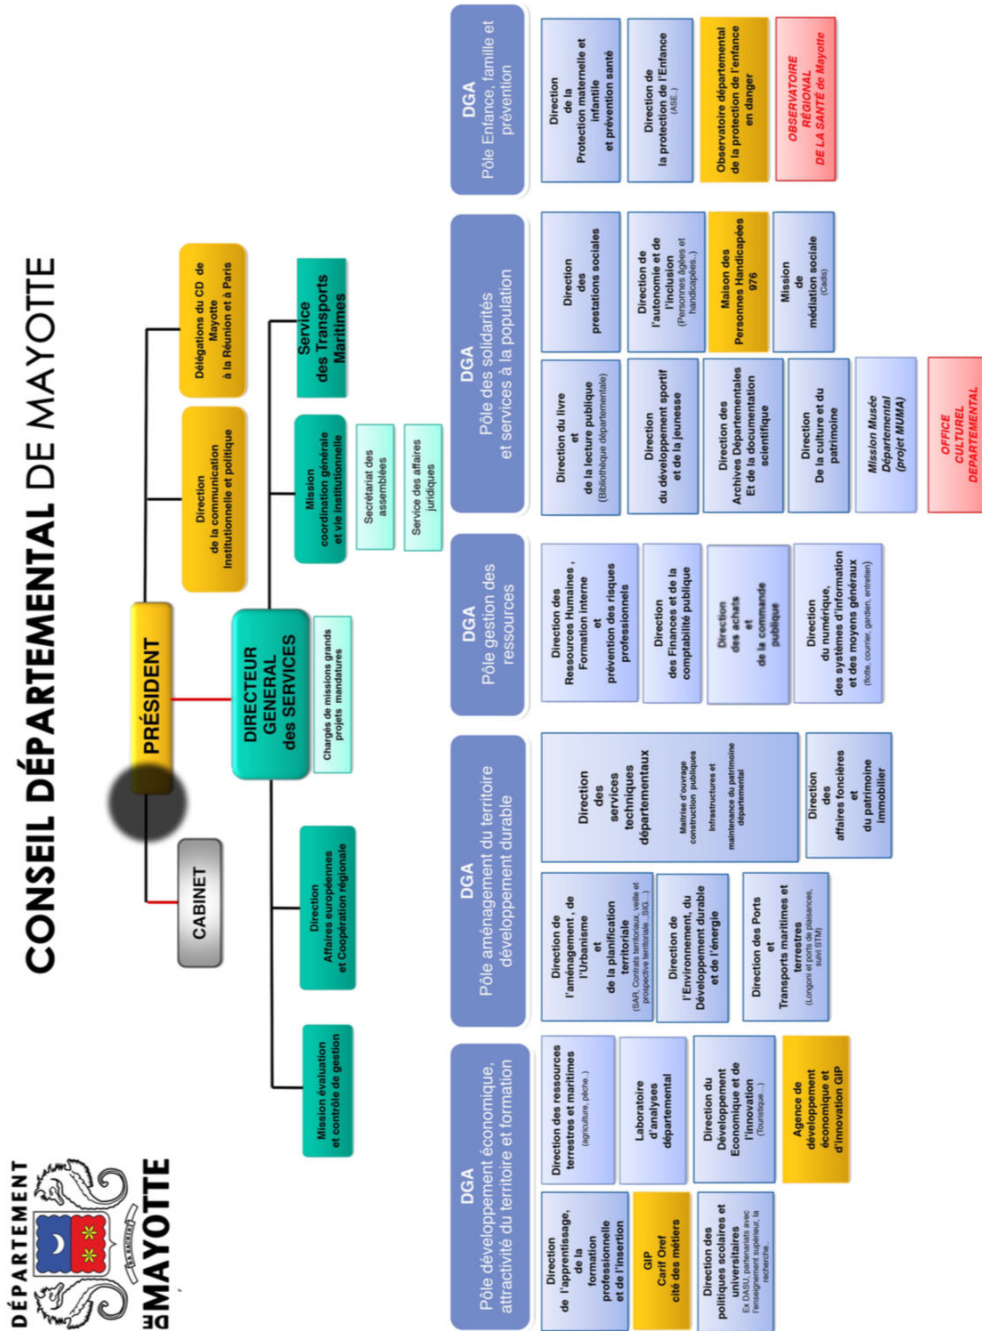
DÉPARTEMENT DE MAYOTTE

CONSEIL DÉPARTEMENTAL DE MAYOTTE

CABINET

PRÉSIDENT

Direction de la communication Institutionnelle et politique

Délégations du CD de Mayotte à la Réunion et à Paris

DIRECTEUR GENERAL des SERVICES

Chargés de missions grands projets mandatures

Mission évaluation et contrôle de gestion

Direction Affaires européennes et Coopération régionale

Mission coordination générale et vie institutionnelle

Secrétariat des assemblées

Service des affaires juridiques

Service des Transports Maritimes

DGA
Pôle développement économique, attractivité du territoire et formation

Direction de l'apprentissage, de la formation professionnelle et de l'insertion

GIP Carif Oref cité des métiers

Direction des politiques scolaires et universitaires
Ex DASU, partenariats avec l'enseignement supérieur, la recherche.

Direction des ressources terrestres et maritimes
(agriculture, pêche..)

Laboratoire d'analyses départemental

Direction du Développement Economique et de l'innovation
(Tourisme...)

Agence de développement économique et d'innovation GIP

DGA
Pôle aménagement du territoire développement durable

Direction de l'aménagement, de l'Urbanisme et de la planification territoriale
(SAR, Contrats territoriaux, veille et prospective territoriale, SIG...)

Direction de l'Environnement, du Développement durable et de l'énergie

Direction des Ports et Transports maritimes et terrestres
(Longoni et ports de plaisances, suivi STM)

Direction des services techniques départementaux
Maîtrise d'ouvrage construction publiques
Infrastructures et maintenance du patrimoine départemental

Direction des affaires foncières et du patrimoine immobilier

DGA
Pôle gestion des ressources

Direction des Ressources Humaines, Formation interne et prévention des risques professionnels

Direction des Finances et de la comptabilité publique

Direction des achats et de la commande publique

Direction du numérique, des systèmes d'information et des moyens généraux
(flotte, courrier, garden, entretien)

DGA
Pôle des solidarités et services à la population

Direction du livre et de la lecture publique
(Bibliothèque départementale)

Direction du développement sportif et de la jeunesse

Direction des Archives Départementales Et de la documentation scientifique

Direction De la culture et du patrimoine

Mission Musée Départemental (projet MUMA)

OFFICE CULTUREL DEPARTEMENTAL

Direction des prestations sociales

Direction de l'autonomie et de l'inclusion
(Personnes âgées et handicapées..)

Maison des Personnes Handicapées 976

Mission de médiation sociale
(Cadis)

DGA
Pôle Enfance, famille et prévention

Direction de la Protection maternelle et infantile et prévention santé

Direction de la protection de l'Enfance
(ASE..)

Observatoire départemental de la protection de l'enfance en danger

OBSERVATOIRE RÉGIONAL DE LA SANTÉ de Mayotte